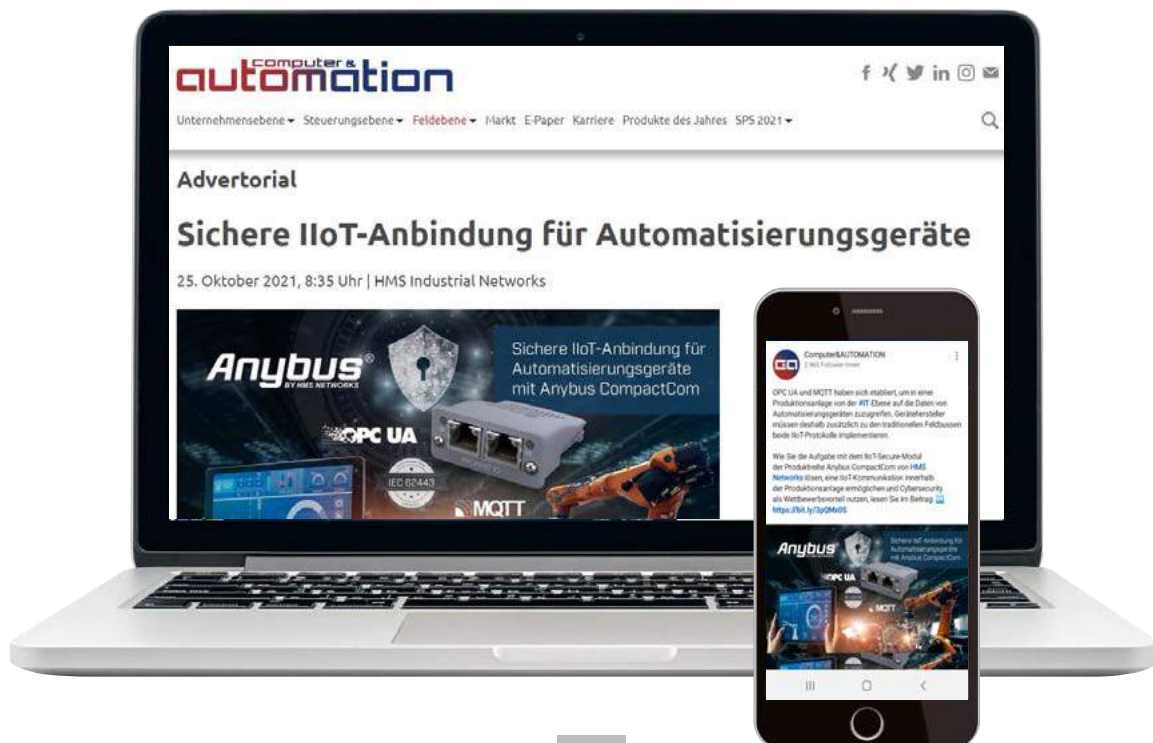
computer & automation

Unternehmensebene Steuerungsebene Feldebene Markt E-Paper Karriere Produkte des Jahres SPS 2021

Advertorial

Sichere IIoT-Anbindung für Automatisierungsgeräte

25. Oktober 2021, 8:35 Uhr | HMS Industrial Networks

Anybus BY HMS NETWORKS

Sichere IIoT-Anbindung für Automatisierungsgeräte mit Anybus CompactCom

OPC UA

IEC 62443

MQTT

Computer&AUTOMATION
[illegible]

OPC UA und MQTT haben sich etabliert, um in einer Produktionsanlage von der #IT-Ebene auf die Daten von Automatisierungsgeräten zuzugreifen. Gerätehersteller müssen deshalb zusätzlich zu den traditionellen Feldbussen beide IIoT-Protokolle implementieren.

Wie Sie die Aufgabe mit dem IIoT-Secure-Modul der Produktreihe Anybus CompactCom von HMS Networks lösen, eine IIoT-Kommunikation innerhalb der Produktionsanlage ermöglichen und Cybersecurity als Wettbewerbsvorteil nutzen, lesen Sie im Beitrag: https://bit.ly/3pQMx0S

Anybus

Sichere IIoT-Anbindung für Automatisierungsgeräte mit Anybus CompactCom

OPC UA

MQTT